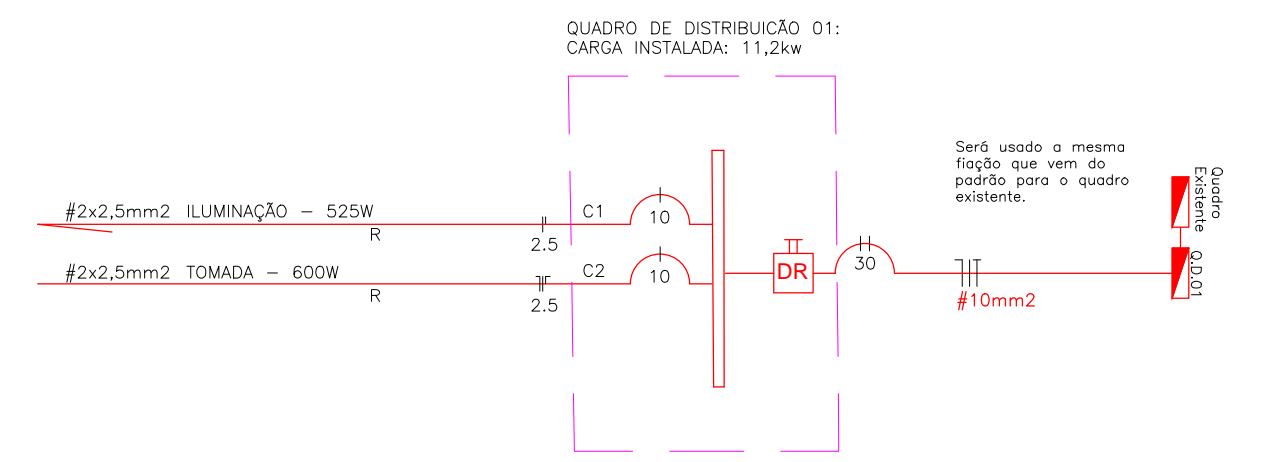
QUADRO DE DISTRIBUICÃO 01:
CARGA INSTALADA: 11,2kw

Será usado a mesma fiação que vem do padrão para o quadro existente.

#2x2,5mm2 ILUMINAÇÃO – 525W
R
2.5
C1
10

#2x2,5mm2 TOMADA – 600W
R
2.5
C2
10

DR
30
#10mm2

Quadro Existente
Q.D.01